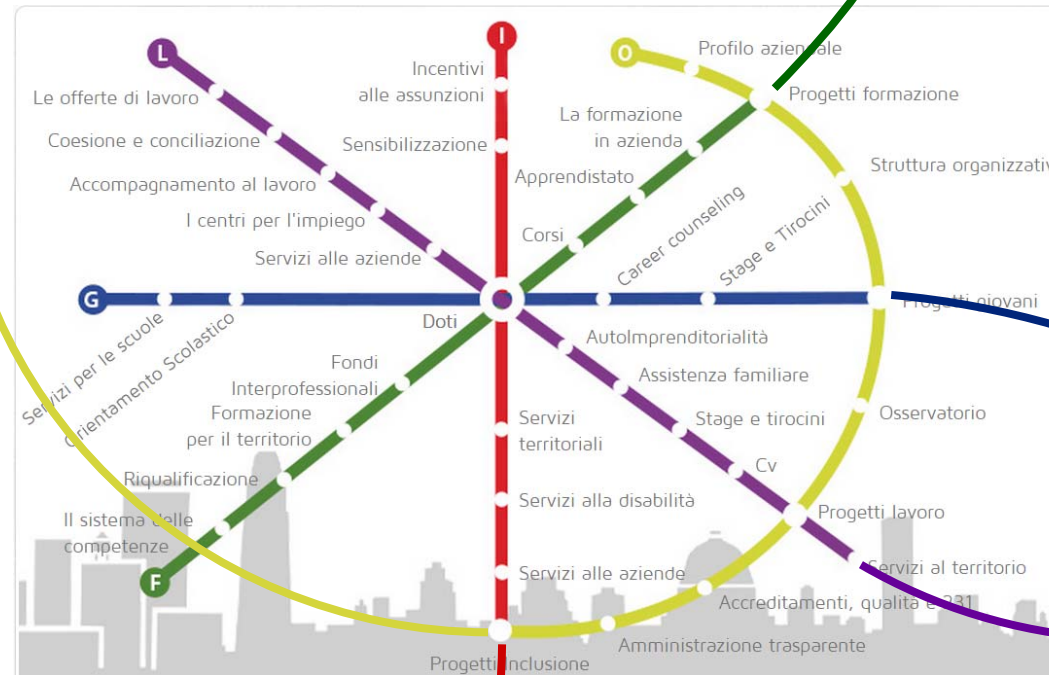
L

I

O

Le offerte di lavoro

Coesione e conciliazione

Accompagnamento al lavoro

I centri per l'impiego

Servizi alle aziende

Incentivi alle assunzioni

Sensibilizzazione

La formazione in azienda

Apprendistato

Corsi

Profilo aziendale

Progetti formazione

Struttura organizzativ

Career counseling

Stage e Tirocini

G

Progetti giovani

Servizi per le scuole

Orientamento Scolastico

Doti

AutoImprenditorialità

Assistenza familiare

Stage e tirocini

Cv

Fondi Interprofessionali

Formazione per il territorio

Riqualificazione

Il sistema delle competenze

F

Servizi territoriali

Servizi alla disabilità

Servizi alle aziende

Osservatorio

Progetti lavoro

Servizi al territorio

Accreditamenti, qualità e 231

Amministrazione trasparente

Progetti inclusione